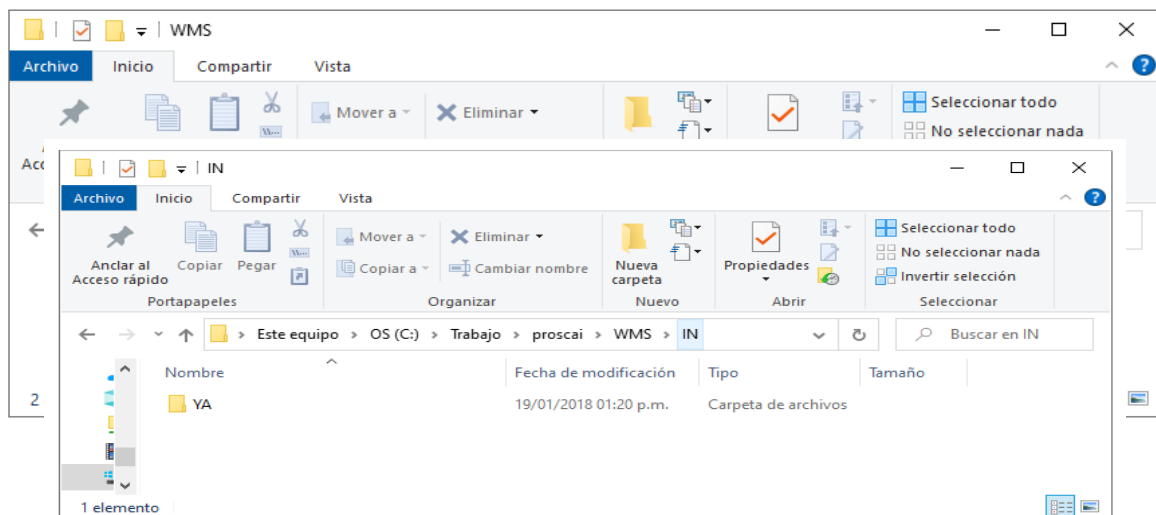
WMS

Archivo Inicio Compartir Vista

Mover a Eliminar

Seleccionar todo
No seleccionar nada

Acc

2

IN

Archivo Inicio Compartir Vista

Anclar al Acceso rápido
Copiar
Pegar
Portapapeles

Mover a
Copiar a
Eliminar
Cambiar nombre
Organizar

Nueva carpeta
Nuevo

Propiedades
Abrir

Seleccionar todo
No seleccionar nada
Invertir selección
Seleccionar

Este equipo > OS (C:) > Trabajo > proscai > WMS > IN

Buscar en IN

| Nombre | Fecha de modificación | Tipo | Tamaño |
|---|---|---|---|
| YA | 19/01/2018 01:20 p.m. | Carpeta de archivos | |

1 elemento